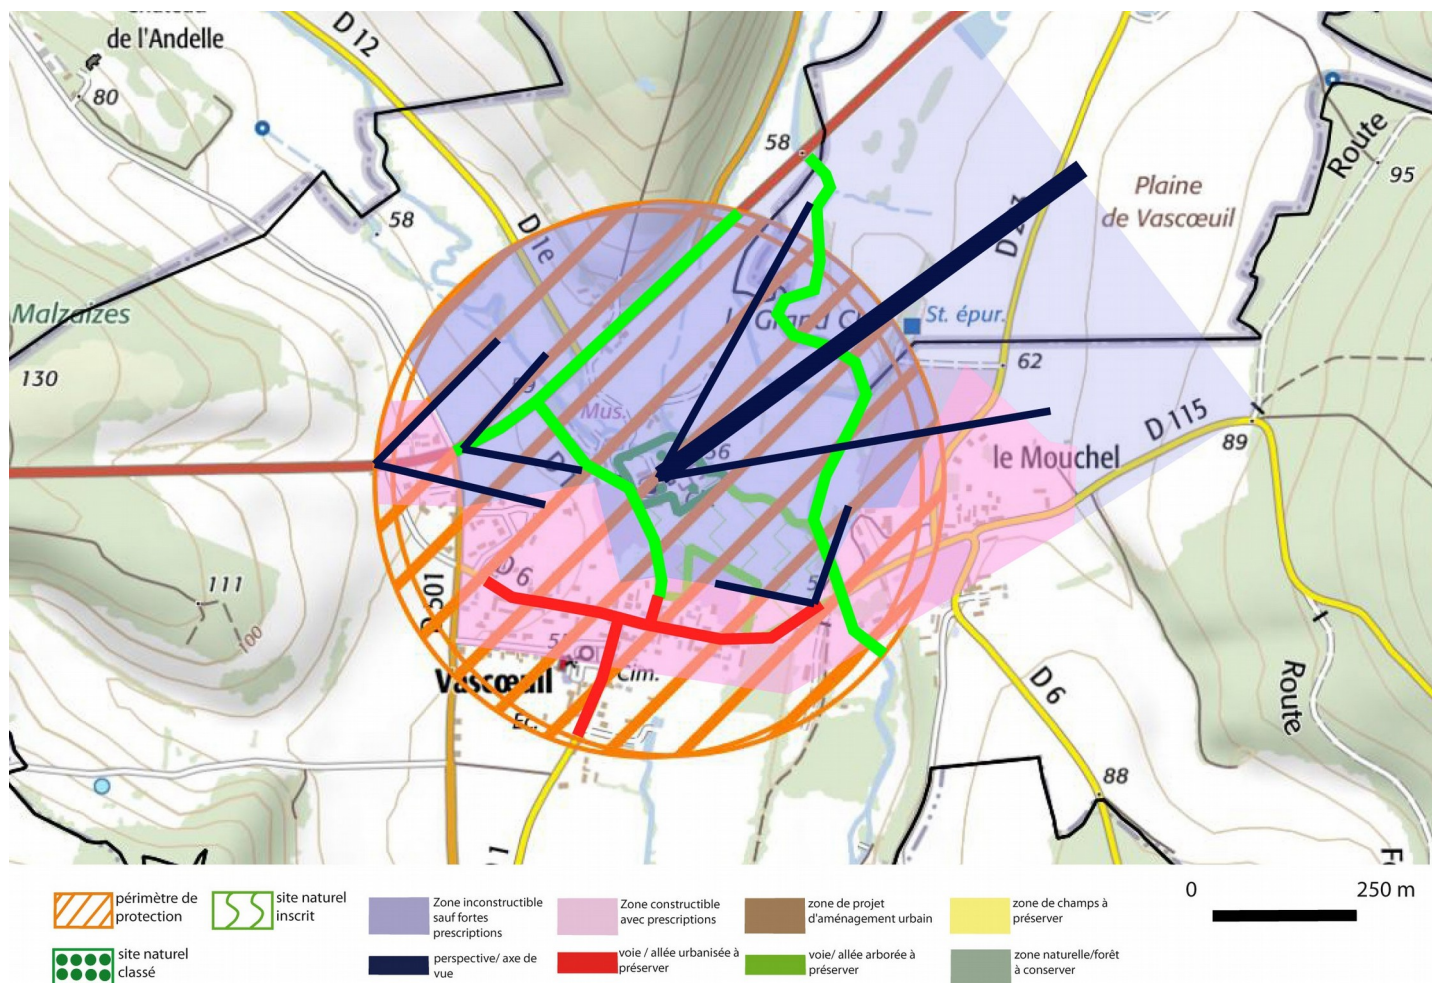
de l'Andelle
80
D 12
58
58
Malzaizes
130
D 1e
Grand C
St. épur.
Plaine de Vascœuil
95
Route
D 1
62
Mus.
56
le Mouchel
D 115
89
D 6
111
100
D 6
501
Vascœuil
Cim.
D 6
Route
88
périmètre de protection
site naturel inscrit
Zone inconstructible sauf fortes prescriptions
Zone constructible avec prescriptions
zone de projet d'aménagement urbain
zone de champs à préserver
0
250 m
site naturel classé
perspective/ axe de vue
voie / allée urbanisée à préserver
voie/ allée arborée à préserver
zone naturelle/forêt à conserver